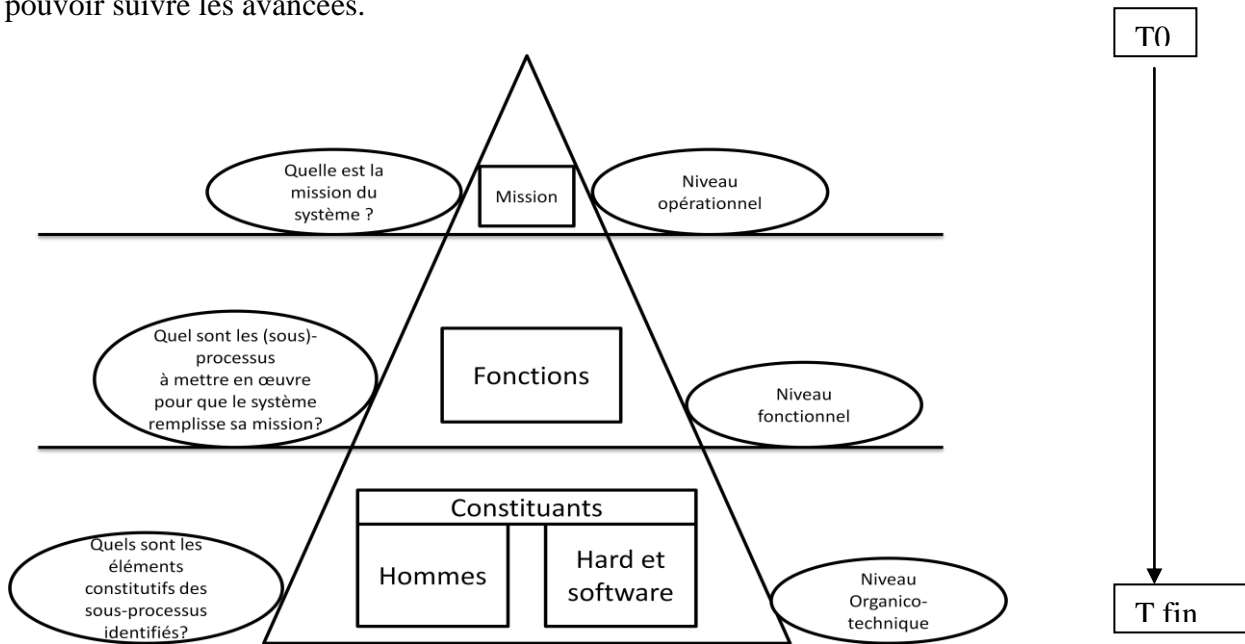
pouvoir suivre les avancées.

T0

Quelle est la mission du système ?

Mission

Niveau opérationnel

Quel sont les (sous)-processus à mettre en œuvre pour que le système remplisse sa mission?

Fonctions

Niveau fonctionnel

Quels sont les éléments constitutifs des sous-processus identifiés?

Constituants

Hommes

Hard et software

Niveau Organico-technique

T fin